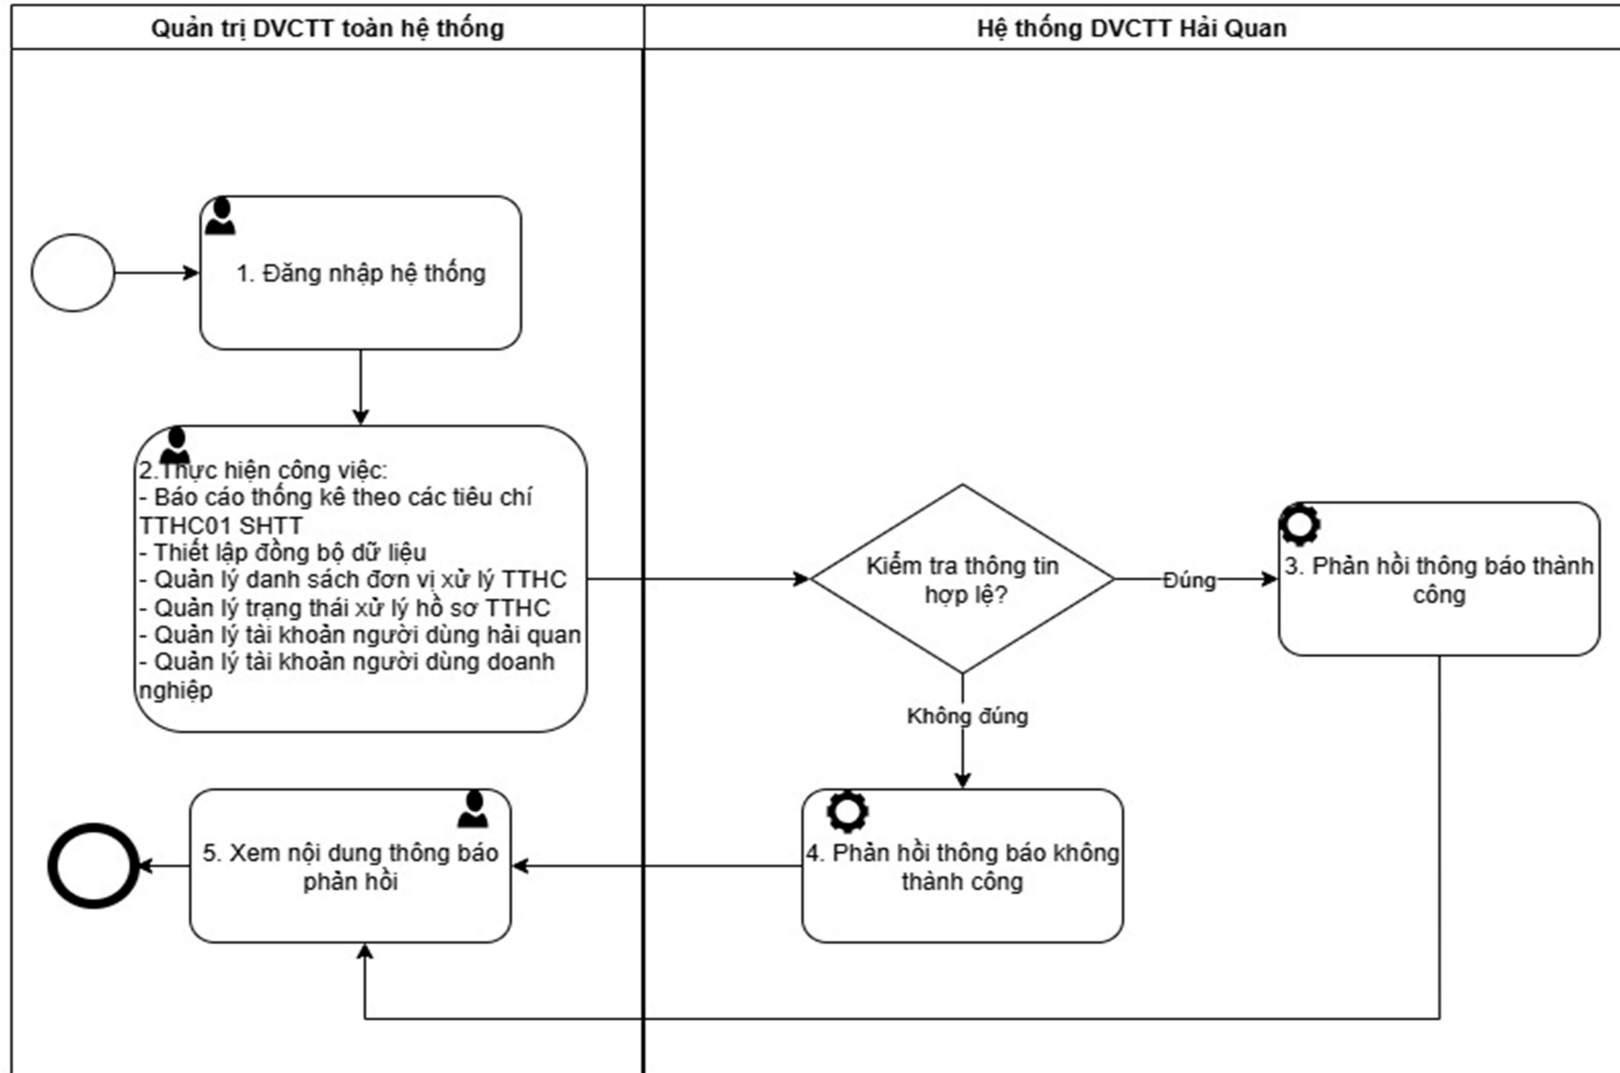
Quản trị DVCTT toàn hệ thống

Hệ thống DVCTT Hải Quan

1. Đăng nhập hệ thống

2.Thực hiện công việc:
- Báo cáo thống kê theo các tiêu chí TTHC01 SHTT
- Thiết lập đồng bộ dữ liệu
- Quản lý danh sách đơn vị xử lý TTHC
- Quản lý trạng thái xử lý hồ sơ TTHC
- Quản lý tài khoản người dùng hải quan
- Quản lý tài khoản người dùng doanh nghiệp

Kiểm tra thông tin hợp lệ?

Đúng

3. Phản hồi thông báo thành công

Không đúng

4. Phản hồi thông báo không thành công

5. Xem nội dung thông báo phản hồi